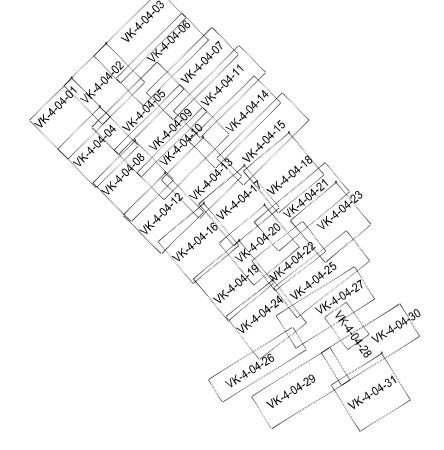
VK-4-04-03
VK-4-04-06
VK-4-04-01
VK-4-04-02
VK-4-04-07
VK-4-04-05
VK-4-04-11
VK-4-04-04
VK-4-04-09
VK-4-04-14
VK-4-04-10
VK-4-04-08
VK-4-04-15
VK-4-04-13
VK-4-04-18
VK-4-04-12
VK-4-04-17
VK-4-04-21
VK-4-04-23
VK-4-04-16
VK-4-04-20
VK-4-04-22
VK-4-04-19
VK-4-04-25
VK-4-04-27
VK-4-04-24
VK-4-04-28
VK-4-04-30
VK-4-04-26
VK-4-04-29
VK-4-04-31